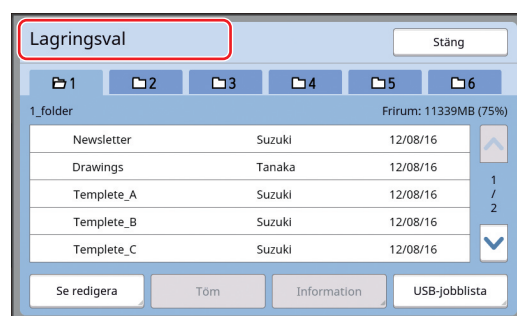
Lagringsval

Stäng

1 2 3 4 5 6

1_folder

Frirum: 11339MB (75%)

| | | |
|---|---|---|
| Newsletter | Suzuki | 12/08/16 |
| Drawings | Tanaka | 12/08/16 |
| Templete_A | Suzuki | 12/08/16 |
| Templete_B | Suzuki | 12/08/16 |
| Templete_C | Suzuki | 12/08/16 |

1
/
2

Se redigera

Töm

Information

USB-jobblista